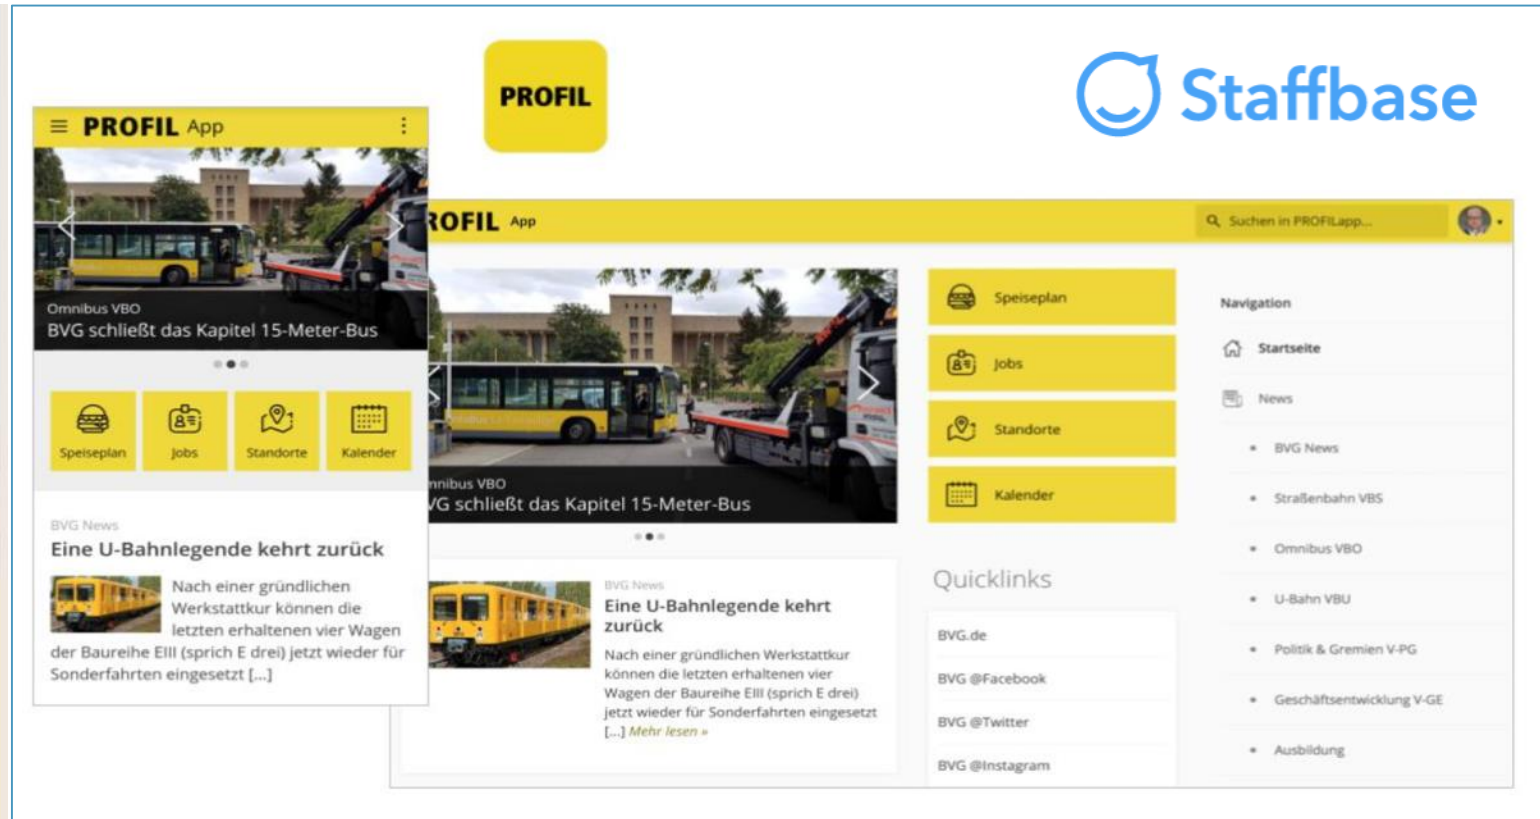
PROFIL

Staffbase

PROFIL App

Omnibus VBO
BVG schließt das Kapitel 15-Meter-Bus

Speiseplan
Jobs
Standorte
Kalender

BVG News
Eine U-Bahnlegende kehrt zurück

Nach einer gründlichen Werkstattkur können die letzten erhaltenen vier Wagen der Baureihe EIII (sprich E drei) jetzt wieder für Sonderfahrten eingesetzt [...]

ROFIL App

Suchen in PROFILapp...

nnibus VBO
G schließt das Kapitel 15-Meter-Bus

BVG News
Eine U-Bahnlegende kehrt zurück

Nach einer gründlichen Werkstattkur können die letzten erhaltenen vier Wagen der Baureihe EIII (sprich E drei) jetzt wieder für Sonderfahrten eingesetzt [...] Mehr lesen »

Speiseplan
Jobs
Standorte
Kalender

Quicklinks

BVG.de
BVG @Facebook
BVG @Twitter
BVG @Instagram

Navigation
Startseite
News
BVG News
Straßenbahn VBS
Omnibus VBO
U-Bahn VBU
Politik & Gremien V-PG
Geschäftsentwicklung V-GE
Ausbildung